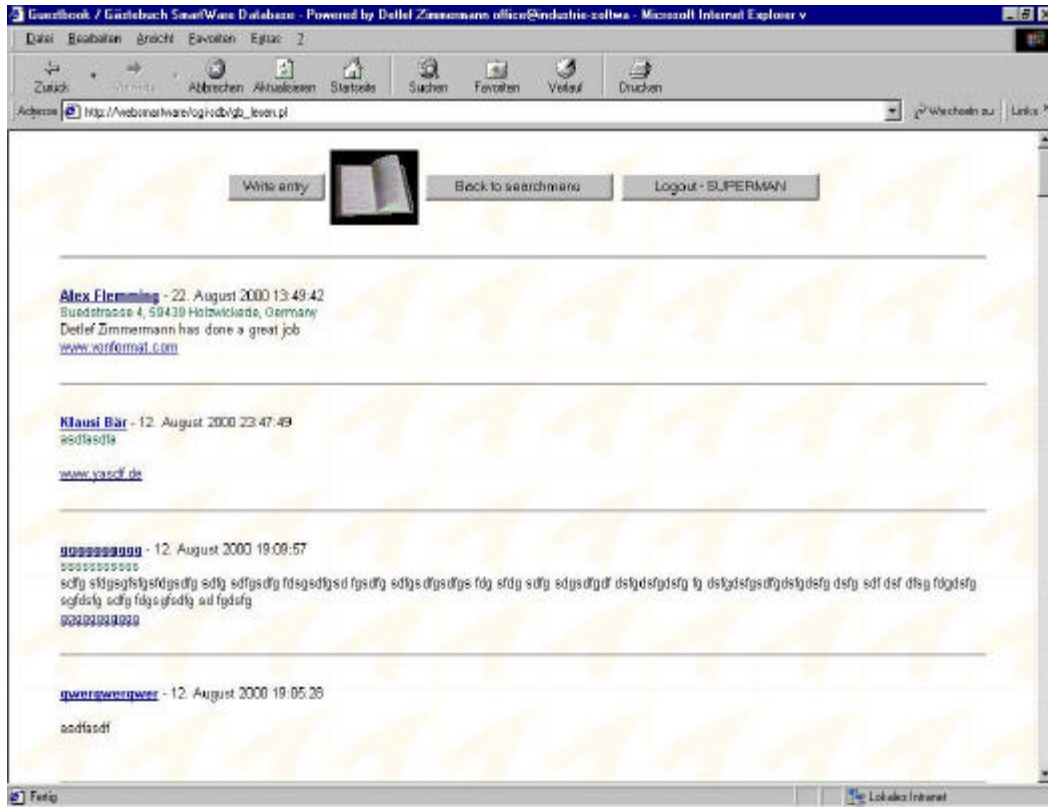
Guestbook / Gästebuch SmartWare Database - Powered by Detlef Zimmermann office@industrie-softwa - Microsoft Internet Explorer v

Datei Bearbeiten Ansicht Favoriten Extras ?

Zurück Vorwärts Abbrechen Aktualisieren Startseite Suchen Favoriten Verlauf Drucken

Adresse http://websmartware/cgi-sdb/gb_lesen.pl

Wechseln zu Links

Write entry Back to searchmenu Logout - SUPERMAN

Alex Flemming - 22. August 2000 13:49:42
Suedstrasse 4, 59439 Holzwickede, Germany
Detlef Zimmermann has done a great job
www.vonformat.com

Klausi Bär - 12. August 2000 23:47:49
asdfasdfa

www.yasdf.de

ggggggggg - 12. August 2000 19:09:57
ssssssssss
sdfg sfdgsgfsfgsfdgsdfg sdfg sdfgsdfg fdsgsdfgsd fgsdfg sdfgsdfgsdfgs fdg sfdg sdfg sdgsdfgdf dsfgdsfgdsfg fg dsfgdsfgsdfgdsfgdsfg dsfg sdf dsf dfsg fdgdsfg sgfdsfg sdfg fdgsgfsdfg sd fgdsfg
gggggggggg

qwerqwerqwer - 12. August 2000 19:05:28

asdfasdf

Fertig Lokales Intranet